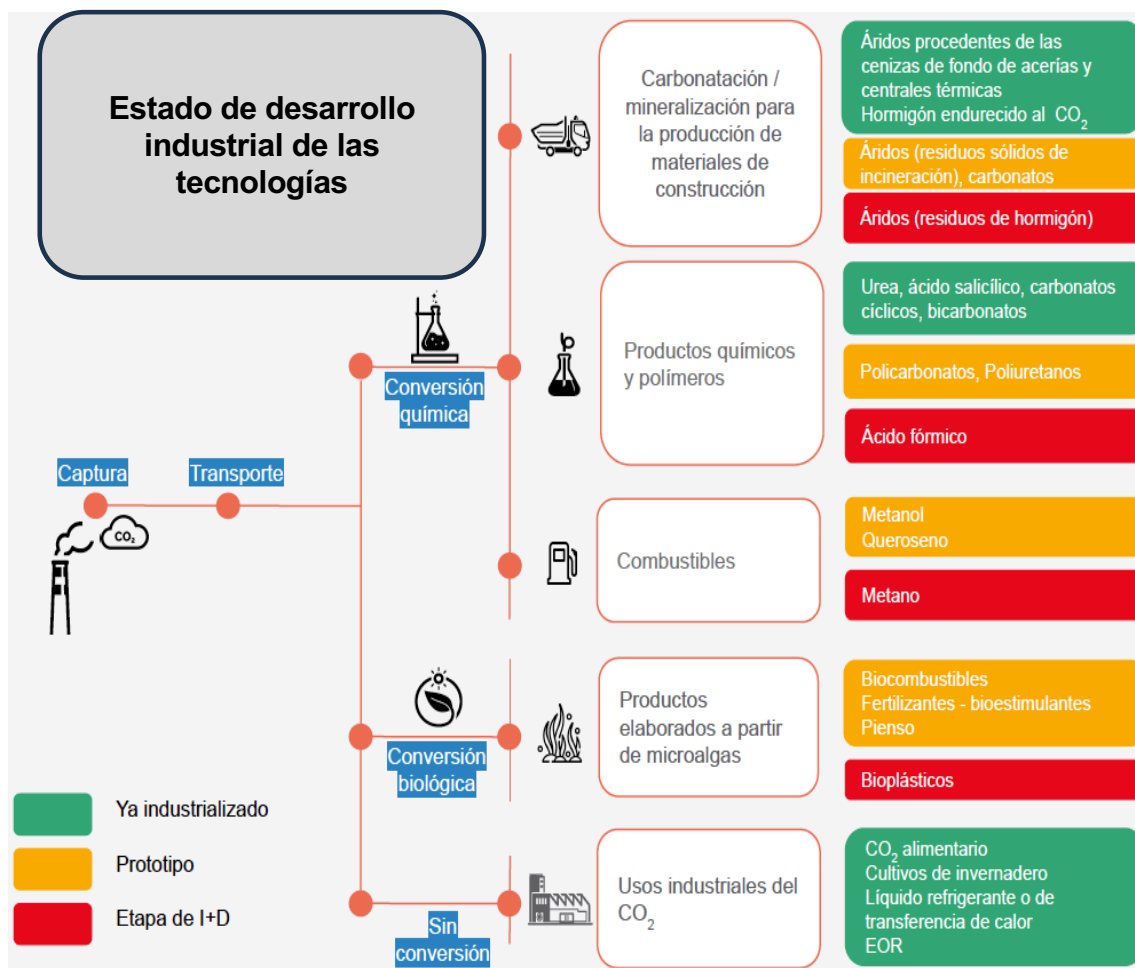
Estado de desarrollo industrial de las tecnologías

Captura

Transporte

$CO_2$

Conversión química

Conversión biológica

Sin conversión

Carbonatación / mineralización para la producción de materiales de construcción

Áridos procedentes de las cenizas de fondo de acerías y centrales térmicas
Hormigón endurecido al $CO_2$

Áridos (residuos sólidos de incineración), carbonatos

Áridos (residuos de hormigón)

Productos químicos y polímeros

Urea, ácido salicílico, carbonatos cíclicos, bicarbonatos

Policarbonatos, Poliuretanos

Ácido fórmico

Combustibles

Metanol
Queroseno

Metano

Productos elaborados a partir de microalgas

Biocombustibles
Fertilizantes - bioestimulantes
Pienso

Bioplásticos

Usos industriales del $CO_2$

$CO_2$ alimentario
Cultivos de invernadero
Líquido refrigerante o de transferencia de calor
EOR

Ya industrializado

Prototipo

Etapa de I+D